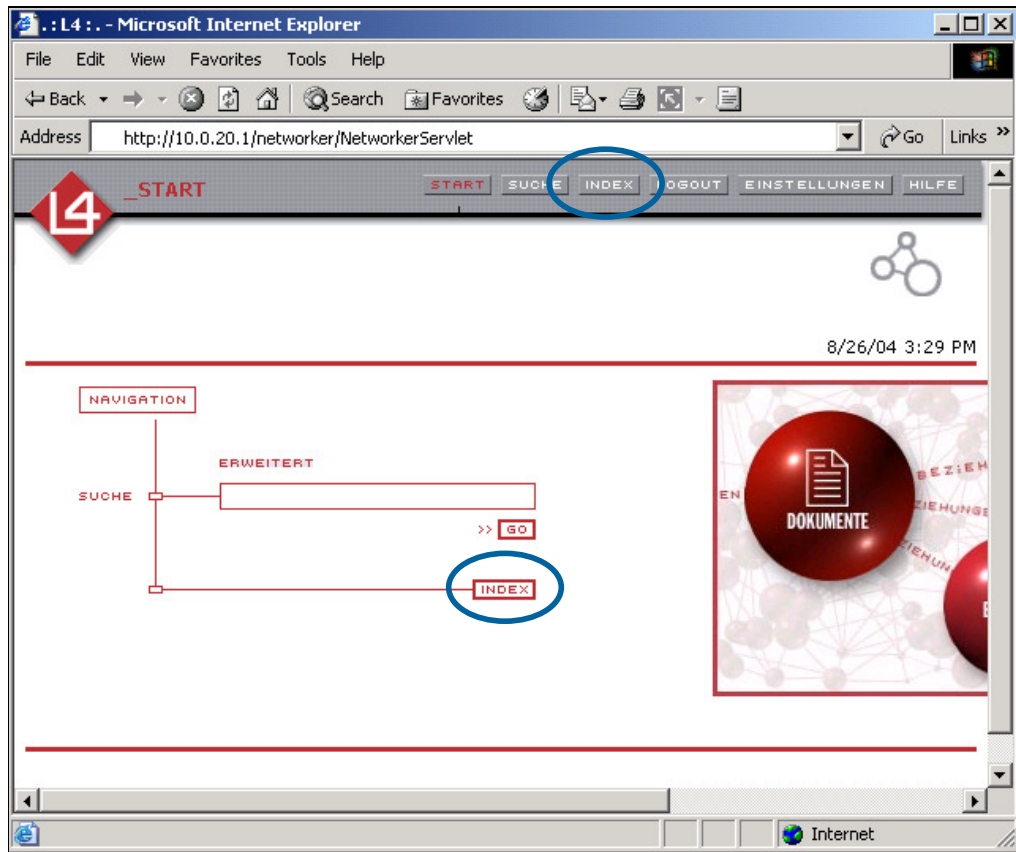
.: L4 : . - Microsoft Internet Explorer

File Edit View Favorites Tools Help

Back Search Favorites

Address http://10.0.20.1/networker/NetworkerServlet Go Links »

L4 _START

START SUCHE INDEX LOGOUT EINSTELLUNGEN HILFE

8/26/04 3:29 PM

NAVIGATION

ERWEITERT

SUCHE

>> GO

INDEX

DOKUMENTE

BEZIEH

ZIEHUNGE

ZIEHUN

EN

Internet